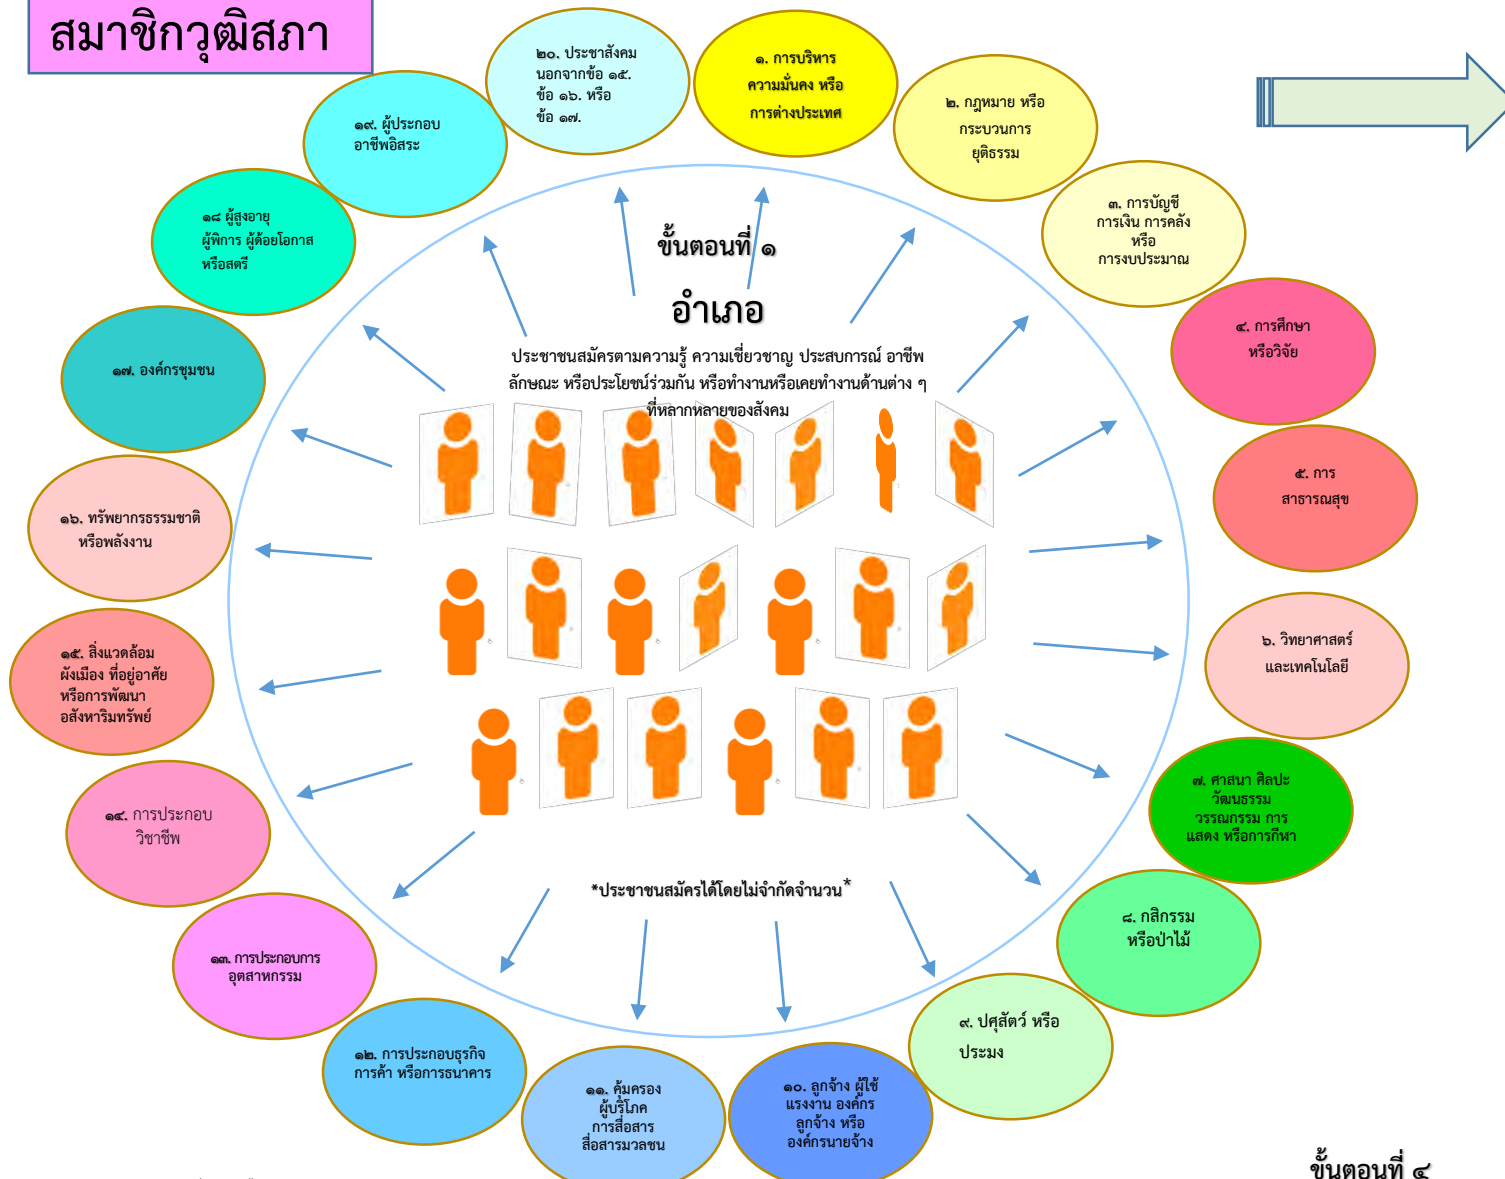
สมาชิกวุฒิสภา

๒๐. ประชาสังคม นอกจากข้อ ๑๕. ข้อ ๑๖. หรือ ข้อ ๑๗.

๑. การบริหาร ความมั่นคง หรือ การต่างประเทศ

๒. กฎหมาย หรือ กระบวนการ ยุติธรรม

๑๙. ผู้ประกอบ อาชีพอิสระ

๓. การบัญชี การเงิน การคลัง หรือ การงบประมาณ

๑๘ ผู้สูงอายุ ผู้พิการ ผู้ด้อยโอกาส หรือสตรี

ขั้นตอนที่ ๑

อำเภอ

ประชาชนสมัครตามความรู้ ความเชี่ยวชาญ ประสบการณ์ อาชีพ ลักษณะ หรือประโยชน์ร่วมกัน หรือทำงานหรือเคยทำงานด้านต่าง ๆ ที่หลากหลายของสังคม

๔. การศึกษา หรือวิจัย

๑๗. องค์กรชุมชน

๕. การ สาธารณสุข

๑๖. ทรัพยากรธรรมชาติ หรือพลังงาน

๖. วิทยาศาสตร์ และเทคโนโลยี

๑๕. สิ่งแวดล้อม ผังเมือง ที่อยู่อาศัย หรือการพัฒนา อสังหาริมทรัพย์

๗. ศาสนา ศิลปะ วัฒนธรรม วรรณกรรม การ แสดง หรือการกีฬา

๑๔. การประกอบ วิชาชีพ

*ประชาชนสมัครได้โดยไม่จำกัดจำนวน*

๘. กสิกรรม หรือป่าไม้

๑๓. การประกอบการ อุตสาหกรรม

๙. ปศุสัตว์ หรือ ประมง

๑๒. การประกอบธุรกิจ การค้า หรือการธนาคาร

๑๑. คุ้มครอง ผู้บริโภค การสื่อสาร สื่อสารมวลชน

๑๐. ลูกจ้าง ผู้ใช้ แรงงาน องค์กร ลูกจ้าง หรือ องค์กรนายจ้าง

ขั้นตอนที่ ๔